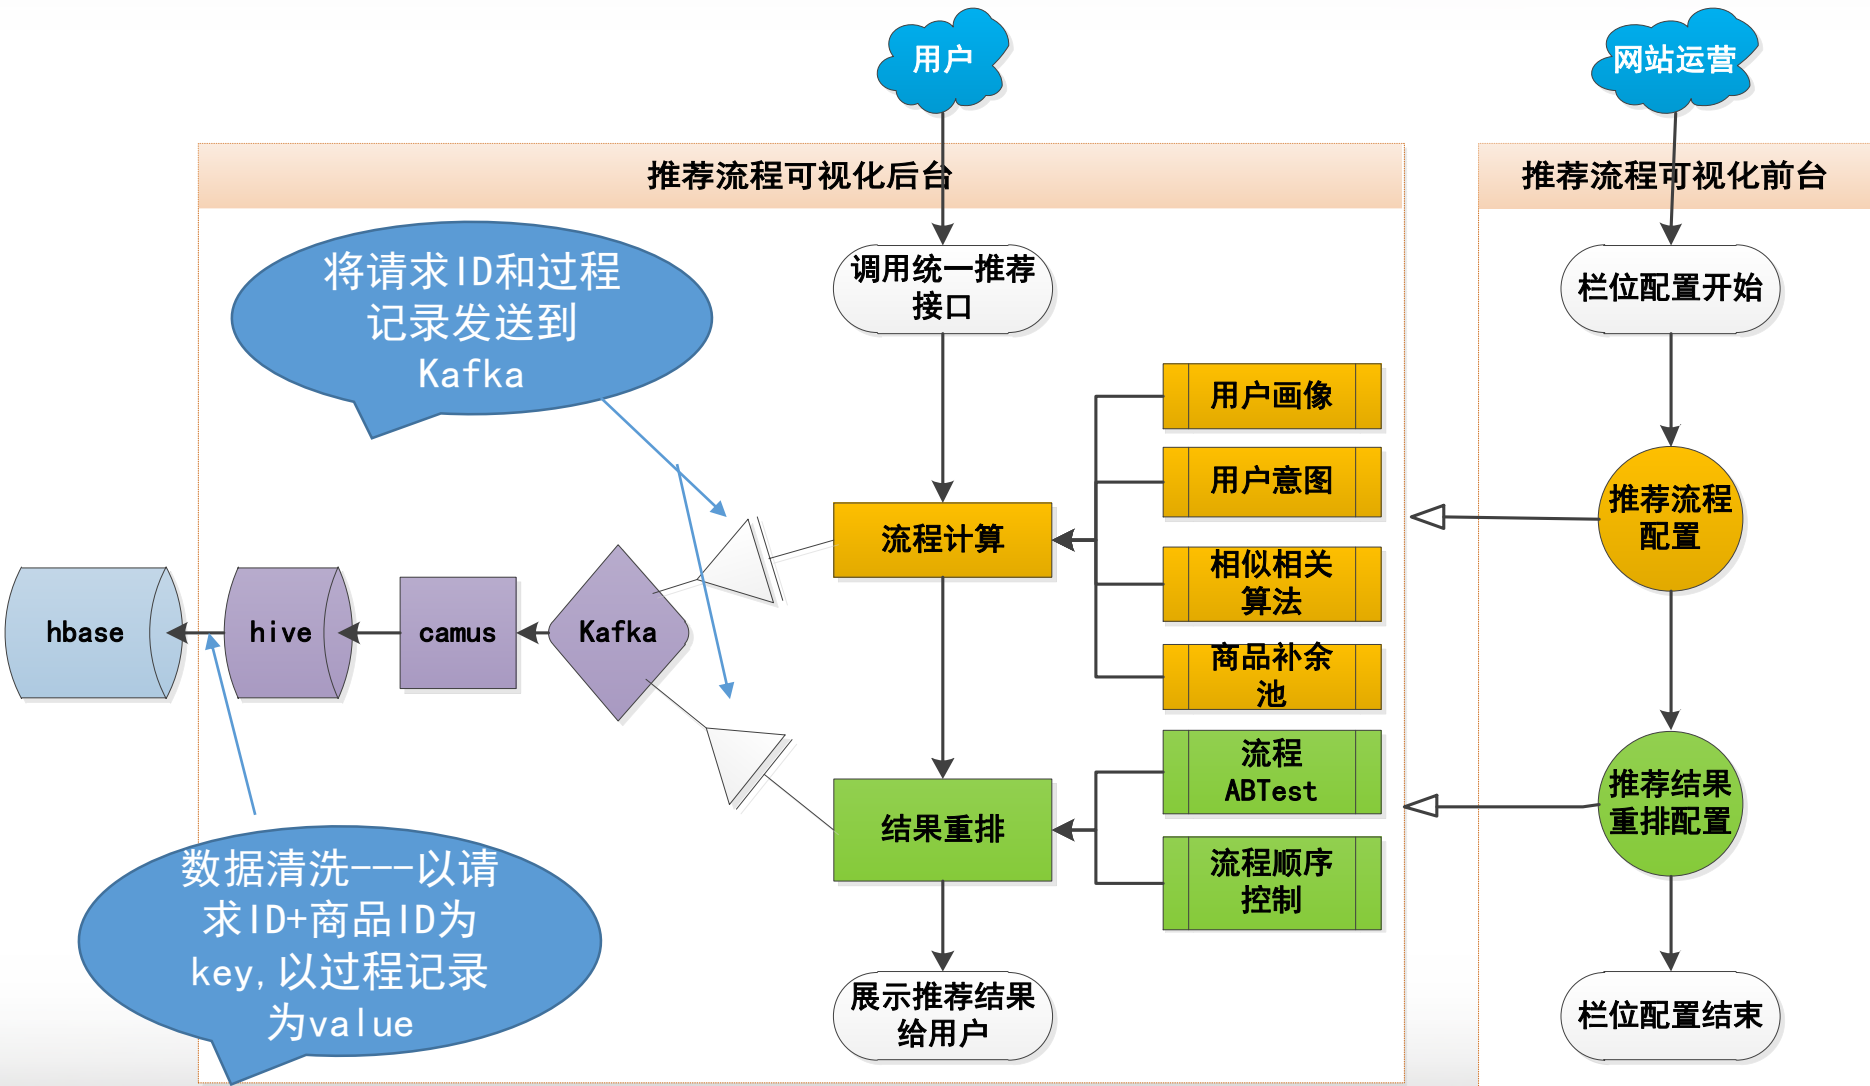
用户

网站运营

推荐流程可视化后台

推荐流程可视化前台

将请求ID和过程记录发送到Kafka

调用统一推荐接口

栏位配置开始

用户画像

用户意图

流程计算

推荐流程配置

相似相关算法

商品补余池

hbase

hive

camus

Kafka

流程ABTest

推荐结果重排配置

结果重排

流程顺序控制

数据清洗---以请求ID+商品ID为key,以过程记录为value

展示推荐结果给用户

栏位配置结束